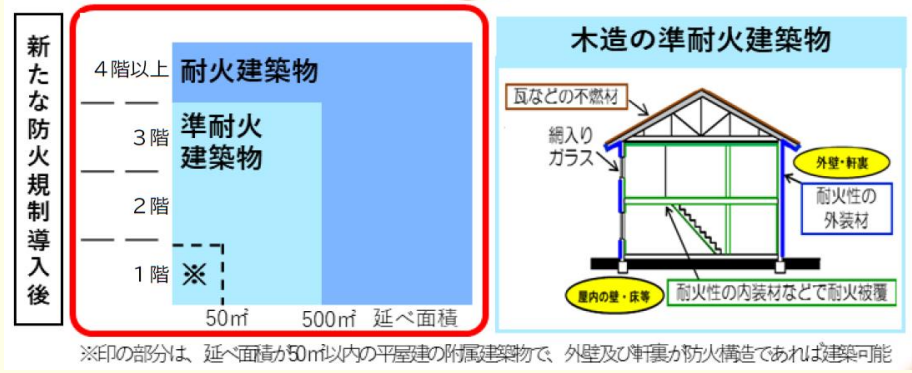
新たな防火規制導入後

4階以上
3階
2階
1階
耐火建築物
準耐火建築物
※
50㎡
500㎡
延べ面積

木造の準耐火建築物

瓦などの不燃材
網入りガラス
外壁・軒裏
耐火性の外装材
屋内の壁・床等
耐火性の内装材などで耐火被覆

※印の部分は、延べ面積が50㎡以内の平屋建の附属建築物で、外壁及び軒裏が防火構造であれば建築可能